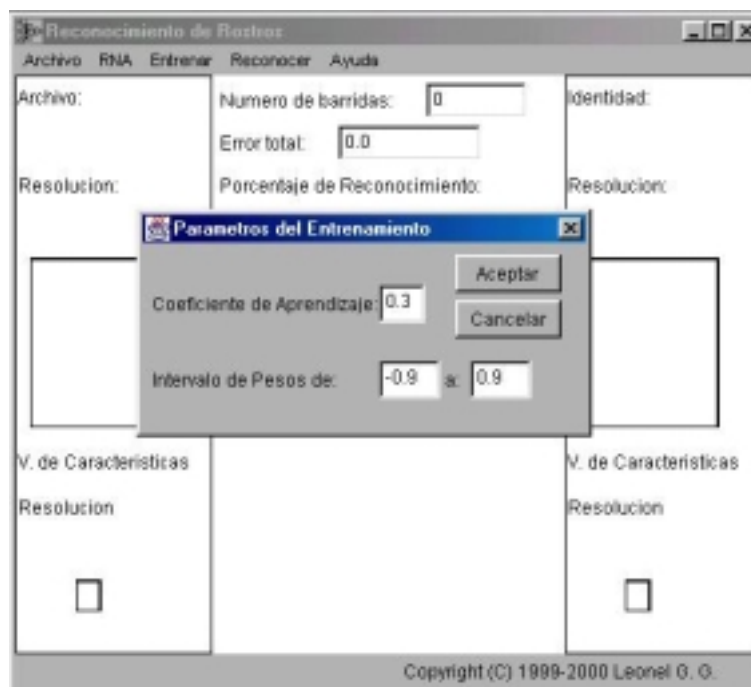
Reconocimiento de Rostros

Archivo RNA Entrenar Reconocer Ayuda

Archivo:

Resolucion:

Numero de barridas: 0

Error total: 0.0

Porcentaje de Reconocimiento:

Identidad:

Resolucion:

Parametros del Entrenamiento

Aceptar

Cancelar

Coeficiente de Aprendizaje: 0.3

Intervalo de Pesos de: -0.9 a: 0.9

V. de Caracteristicas

Resolucion

V. de Caracteristicas

Resolucion

Copyright (C) 1999-2000 Leonel G. G.